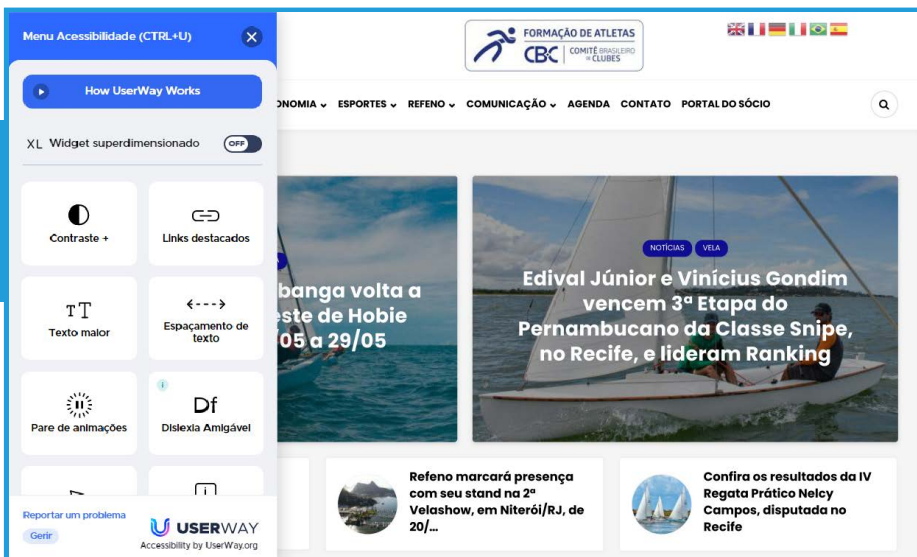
Menu Acessibilidade (CTRL+U)

How UserWay Works

XL Widget superdimensionado OFF

Contraste +

Links destacados

Texto maior

Espaçamento de texto

Pare de animações

Df

Dislexia Amigável

Reportar um problema

Gerir

USERWAY

Accessibility by UserWay.org

FORMAÇÃO DE ATLETAS

CBC COMITÊ BRASILEIRO de CLUBES

ONOMIA ESPORTES REFENO COMUNICAÇÃO AGENDA CONTATO PORTAL DO SÓCIO

banga volta a este de Hobie 05 a 29/05

NOTÍCIAS VELA

Edival Júnior e Vinícius Gondim vencem 3ª Etapa do Pernambucano da Classe Snipe, no Recife, e lideram Ranking

Refeno marcará presença com seu stand na 2ª Velashow, em Niterói/RJ, de 20/...

Confira os resultados da IV Regata Prático Nelcy Campos, disputada no Recife